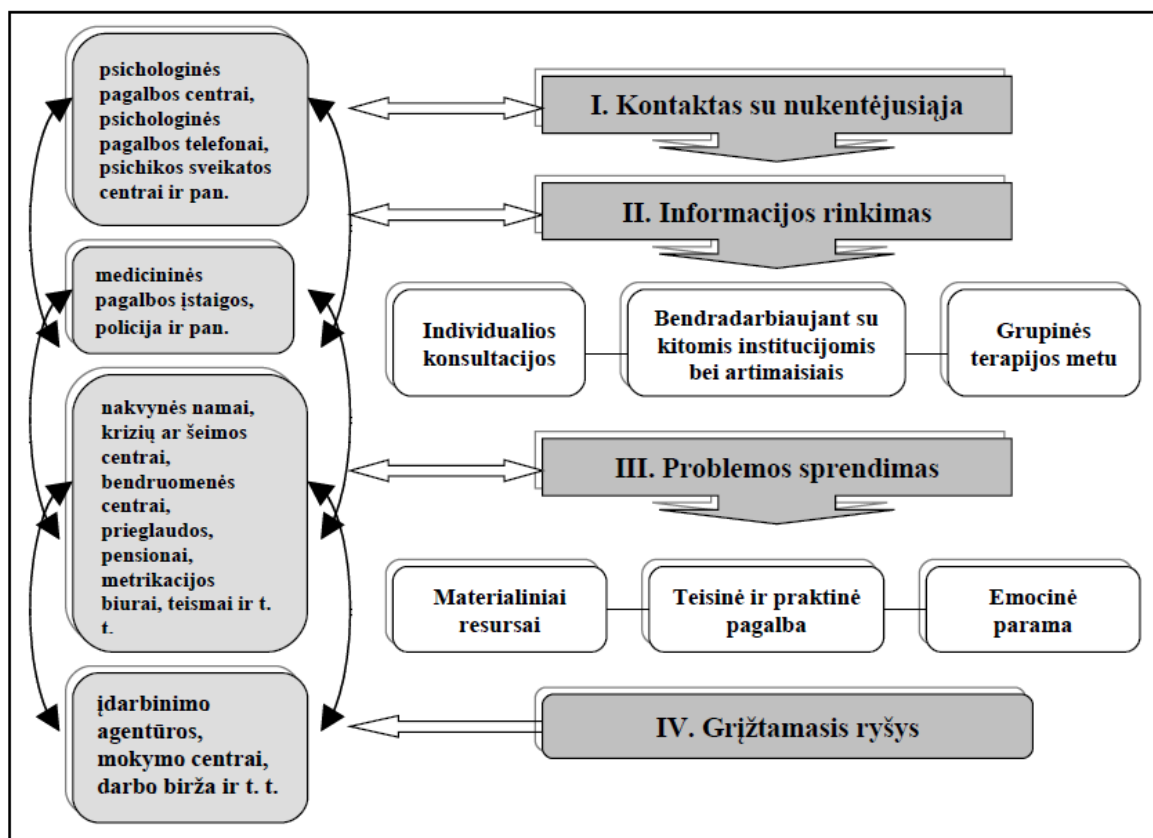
psichologinės pagalbos centrai, psichologinės pagalbos telefonai, psichikos sveikatos centrai ir pan.

I. Kontaktas su nukentėjusiąja

II. Informacijos rinkimas

medicininės pagalbos įstaigos, policija ir pan.

Individualios konsultacijos

Bendradarbiaujant su kitomis institucijomis bei artimaisiais

Grupinės terapijos metu

nakvynės namai, krizių ar šeimos centrai, bendruomenės centrai, prieglaudos, pensionai, metrikacijos biurai, teismai ir t. t.

III. Problemos sprendimas

Materialiniai resursai

Teisinė ir praktinė pagalba

Emocinė parama

įdarbinimo agentūros, mokymo centrai, darbo birža ir t. t.

IV. Grįžtamasis ryšys